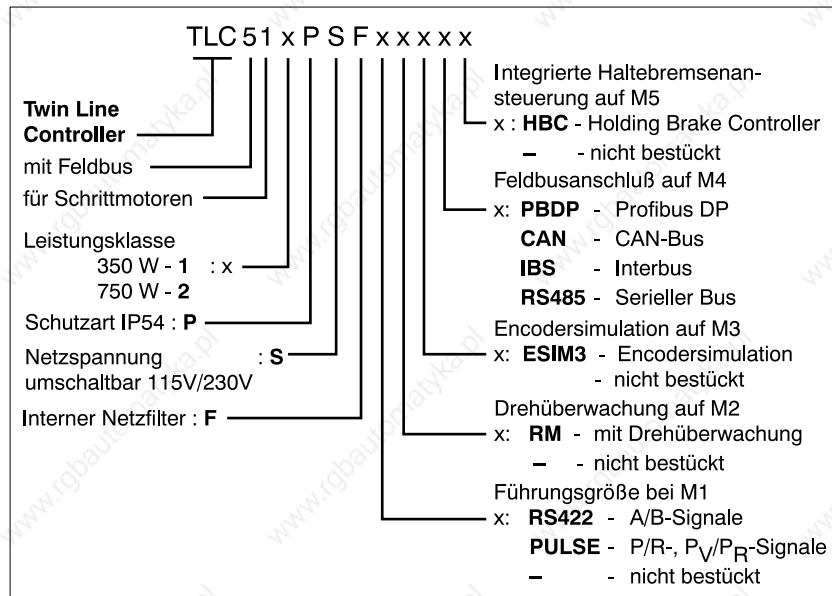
TLC 51 x P S F x x x x x

Twin Line Controller

mit Feldbus

für Schrittmotoren

Leistungsklasse
350 W - **1** : x
750 W - **2**

Schutzart IP54 : **P**

Netzspannung : **S**
umschaltbar 115V/230V

Interner Netzfilter : **F**

Integrierte Haltebremsenansteuerung auf M5
x : **HBC** - Holding Brake Controller
– - nicht bestückt

Feldbusanschluß auf M4
x: **PBDP** - Profibus DP
**CAN** - CAN-Bus
**IBS** - Interbus
**RS485** - Serieller Bus

Encodersimulation auf M3
x: **ESIM3** - Encodersimulation
- nicht bestückt

Drehüberwachung auf M2
x: **RM** - mit Drehüberwachung
– - nicht bestückt

Führungsgröße bei M1
x: **RS422** - A/B-Signale
**PULSE** - P/R-, $P_V/P_R$-Signale
– - nicht bestückt

www.rgbautomatyka.pl